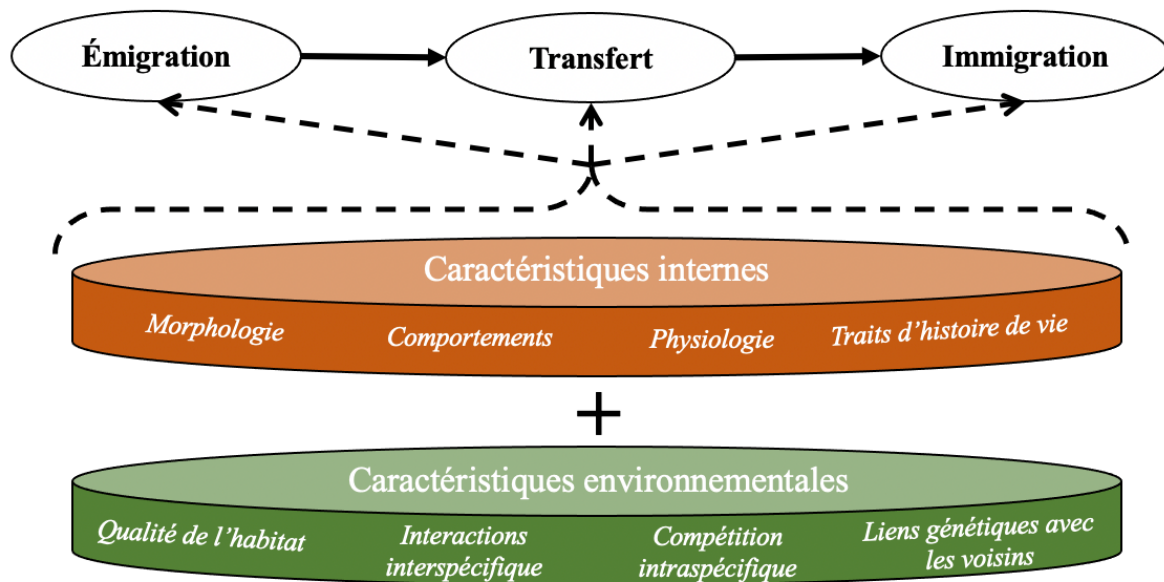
Émigration

Transfert

Immigration

Caractéristiques internes

Morphologie

Comportements

Physiologie

Traits d'histoire de vie

+

Caractéristiques environnementales

Qualité de l'habitat

Interactions interspécifique

Compétition intraspécifique

Liens génétiques avec les voisins